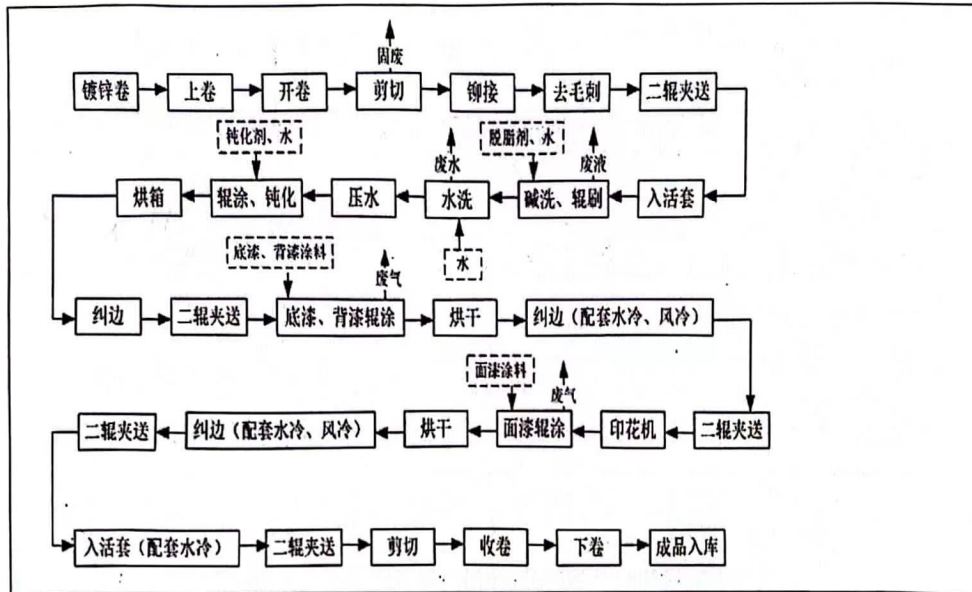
镀锌卷 上卷 开卷 固废 剪切 铆接 去毛刺 二辊夹送

钝化剂、水 废水 脱脂剂、水 废液

烘箱 辊涂、钝化 压水 水洗 碱洗、辊刷 入活套

水

底漆、背漆涂料 废气

纠边 二辊夹送 底漆、背漆辊涂 烘干 纠边（配套水冷、风冷）

面漆涂料 废气

二辊夹送 纠边（配套水冷、风冷） 烘干 面漆辊涂 印花机 二辊夹送

入活套（配套水冷） 二辊夹送 剪切 收卷 下卷 成品入库